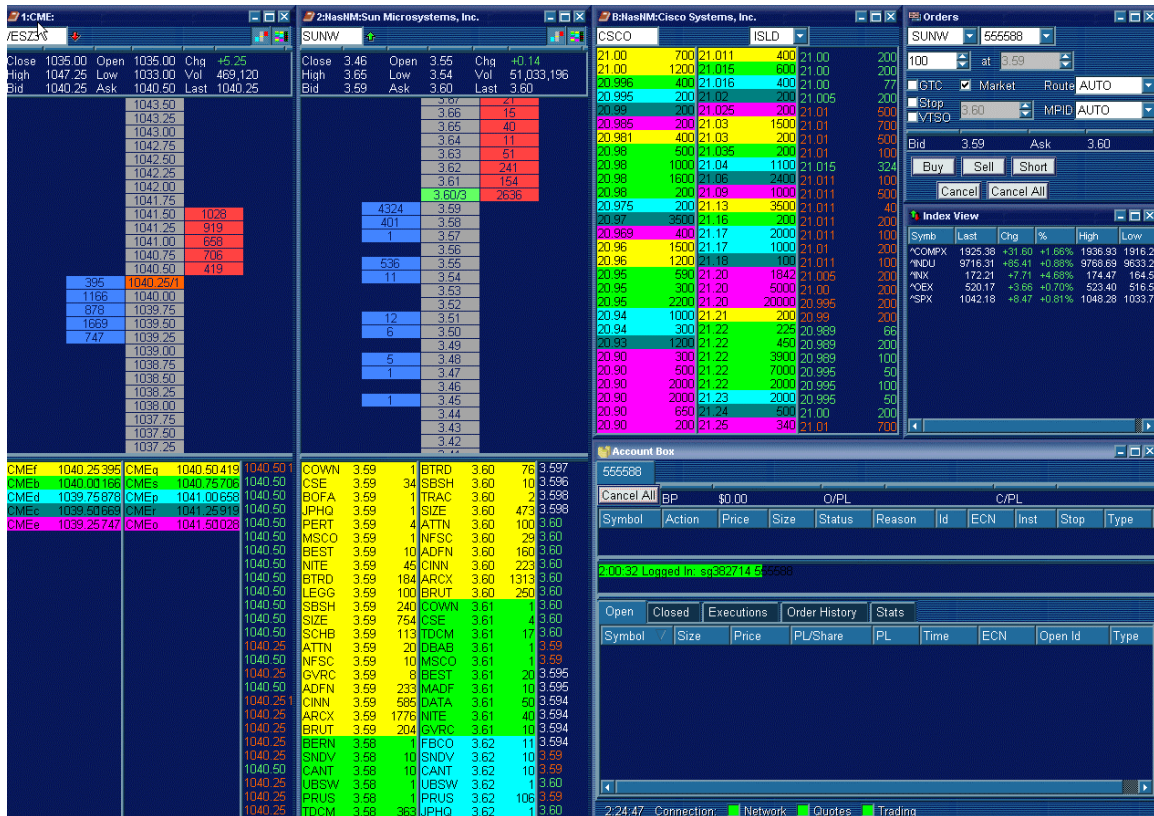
1:CME:
/ESZ3
Close 1035.00 Open 1035.00 Chg +5.25
High 1047.25 Low 1033.00 Vol 469,120
Bid 1040.25 Ask 1040.50 Last 1040.25

1043.50
1043.25
1043.00
1042.75
1042.50
1042.25
1042.00
1041.75
1041.50 1028
1041.25 919
1041.00 658
1040.75 706
1040.50 419
395 1040.25/1
1166 1040.00
878 1039.75
1669 1039.50
747 1039.25
1039.00
1038.75
1038.50
1038.25
1038.00
1037.75
1037.50
1037.25

| | | | | |
|---|---|---|---|---|
| CMEf | 1040.25 395 | CMEq | 1040.50 419 | 1040.50 1 |
| CMEb | 1040.00 166 | CMEs | 1040.75 706 | 1040.50 |
| CMEd | 1039.75 878 | CMEp | 1041.00 658 | 1040.50 |
| CMEc | 1039.50 669 | CMEr | 1041.25 919 | 1040.50 |
| CMEe | 1039.25 747 | CMEo | 1041.50 028 | 1040.50 |

1040.50
1040.50
1040.50
1040.50
1040.50
1040.50
1040.50
1040.50
1040.50
1040.50
1040.50
1040.50
1040.25
1040.50
1040.50
1040.50
1040.25
1040.50
1040.25 1
1040.25
1040.25
1040.25
1040.25
1040.50
1040.25
1040.25
1040.25

2:NasNM:Sun Microsystems, Inc.
SUNW
Close 3.46 Open 3.55 Chg +0.14
High 3.65 Low 3.54 Vol 51,033,196
Bid 3.59 Ask 3.60 Last 3.60

3.67 21
3.66 15
3.65 40
3.64 11
3.63 51
3.62 241
3.61 154
3.60/3 2636
4324 3.59
401 3.58
1 3.57
3.56
536 3.55
11 3.54
3.53
3.52
12 3.51
6 3.50
3.49
5 3.48
1 3.47
3.46
1 3.45
3.44
3.43
3.42

| | | | | | | |
|---|---|---|---|---|---|---|
| COWN | 3.59 | 1 | BTRD | 3.60 | 76 | 3.597 |
| CSE | 3.59 | 34 | SBSH | 3.60 | 10 | 3.596 |
| BOFA | 3.59 | 1 | TRAC | 3.60 | 2 | 3.598 |
| JPHQ | 3.59 | 1 | SIZE | 3.60 | 473 | 3.598 |
| PERT | 3.59 | 4 | ATTN | 3.60 | 100 | 3.60 |
| MSCO | 3.59 | 1 | NFSC | 3.60 | 29 | 3.60 |
| BEST | 3.59 | 10 | ADFN | 3.60 | 160 | 3.60 |
| NITE | 3.59 | 45 | CINN | 3.60 | 223 | 3.60 |
| BTRD | 3.59 | 184 | ARCX | 3.60 | 1313 | 3.60 |
| LEGG | 3.59 | 100 | BRUT | 3.60 | 250 | 3.60 |
| SBSH | 3.59 | 240 | COWN | 3.61 | 1 | 3.60 |
| SIZE | 3.59 | 754 | CSE | 3.61 | 4 | 3.60 |
| SCHB | 3.59 | 113 | TDCM | 3.61 | 17 | 3.60 |
| ATTN | 3.59 | 20 | DBAB | 3.61 | 1 | 3.59 |
| NFSC | 3.59 | 10 | MSCO | 3.61 | 1 | 3.59 |
| GVRC | 3.59 | 8 | BEST | 3.61 | 20 | 3.595 |
| ADFN | 3.59 | 233 | MADF | 3.61 | 10 | 3.595 |
| CINN | 3.59 | 585 | DATA | 3.61 | 50 | 3.594 |
| ARCX | 3.59 | 1776 | NITE | 3.61 | 40 | 3.594 |
| BRUT | 3.59 | 204 | GVRC | 3.61 | 10 | 3.594 |
| BERN | 3.58 | 1 | FBCO | 3.62 | 11 | 3.594 |
| SNDV | 3.58 | 10 | SNDV | 3.62 | 10 | 3.59 |
| CANT | 3.58 | 10 | CANT | 3.62 | 10 | 3.59 |
| UBSW | 3.58 | 1 | UBSW | 3.62 | 1 | 3.60 |
| PRUS | 3.58 | 1 | PRUS | 3.62 | 106 | 3.59 |
| TDCM | 3.58 | 363 | JPHQ | 3.62 | 1 | 3.60 |

8:NasNM:Cisco Systems, Inc.
CSCO ISLD

| | | | | | |
|---|---|---|---|---|---|
| 21.00 | 700 | 21.011 | 400 | 21.00 | 200 |
| 21.00 | 1200 | 21.015 | 600 | 21.00 | 200 |
| 20.996 | 400 | 21.016 | 400 | 21.00 | 77 |
| 20.995 | 200 | 21.02 | 200 | 21.005 | 200 |
| 20.99 | 200 | 21.025 | 200 | 21.01 | 500 |
| 20.985 | 200 | 21.03 | 1500 | 21.01 | 700 |
| 20.981 | 400 | 21.03 | 200 | 21.01 | 500 |
| 20.98 | 500 | 21.035 | 200 | 21.01 | 100 |
| 20.98 | 1000 | 21.04 | 1100 | 21.015 | 324 |
| 20.98 | 1600 | 21.06 | 2400 | 21.011 | 100 |
| 20.98 | 200 | 21.09 | 1000 | 21.011 | 500 |
| 20.975 | 200 | 21.13 | 3500 | 21.011 | 40 |
| 20.97 | 3500 | 21.16 | 200 | 21.011 | 200 |
| 20.969 | 400 | 21.17 | 2000 | 21.011 | 100 |
| 20.96 | 1500 | 21.17 | 1000 | 21.01 | 200 |
| 20.96 | 1200 | 21.18 | 100 | 21.011 | 100 |
| 20.95 | 590 | 21.20 | 1842 | 21.005 | 200 |
| 20.95 | 300 | 21.20 | 5000 | 21.00 | 200 |
| 20.95 | 2200 | 21.20 | 20000 | 20.995 | 200 |
| 20.94 | 1000 | 21.21 | 200 | 20.99 | 200 |
| 20.94 | 300 | 21.22 | 225 | 20.989 | 66 |
| 20.93 | 1200 | 21.22 | 450 | 20.989 | 200 |
| 20.90 | 300 | 21.22 | 3900 | 20.989 | 100 |
| 20.90 | 500 | 21.22 | 7000 | 20.995 | 50 |
| 20.90 | 2000 | 21.22 | 2000 | 20.995 | 100 |
| 20.90 | 2000 | 21.23 | 2000 | 20.995 | 50 |
| 20.90 | 650 | 21.24 | 500 | 21.00 | 200 |
| 20.90 | 200 | 21.25 | 340 | 21.01 | 700 |

Orders
SUNW 555588
100 at 3.59
GTC Market Route AUTO
Stop 3.60 MPID AUTO
VTSO
Bid 3.59 Ask 3.60
Buy Sell Short
Cancel Cancel All

Index View

| Symb | Last | Chg | % | High | Low |
|---|---|---|---|---|---|
| ^COMPX | 1925.38 | +31.60 | +1.66% | 1936.93 | 1916.2 |
| ^INDU | 9716.31 | +85.41 | +0.88% | 9768.69 | 9633.2 |
| ^INX | 172.21 | +7.71 | +4.68% | 174.47 | 164.5 |
| ^OEX | 520.17 | +3.66 | +0.70% | 523.40 | 516.5 |
| ^SPX | 1042.18 | +8.47 | +0.81% | 1048.28 | 1033.7 |

Account Box
555588
Cancel All BP $0.00 O/PL C/PL

| Symbol | Action | Price | Size | Status | Reason | Id | ECN | Inst | Stop | Type |
|---|---|---|---|---|---|---|---|---|---|---|

2:00:32 Logged In: sg382714 555588

Open Closed Executions Order History Stats

| Symbol | Size | Price | PL/Share | PL | Time | ECN | Open Id | Type |
|---|---|---|---|---|---|---|---|---|

2:24:47 Connection: Network Quotes Trading